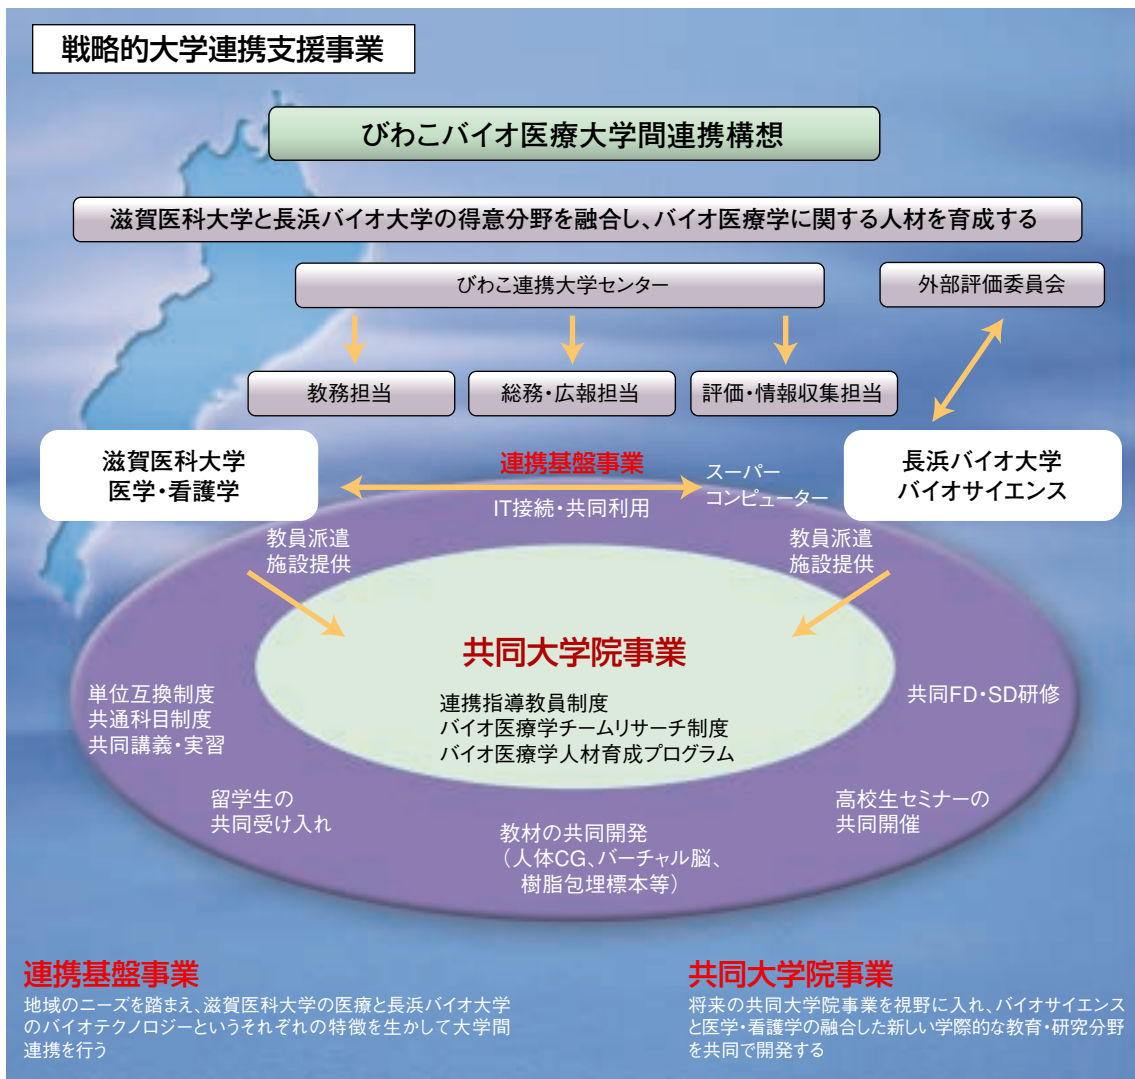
戦略的大学連携支援事業

びわこバイオ医療大学間連携構想

滋賀医科大学と長浜バイオ大学の得意分野を融合し、バイオ医療学に関する人材を育成する

びわこ連携大学センター

外部評価委員会

教務担当

総務・広報担当

評価・情報収集担当

滋賀医科大学
医学・看護学

連携基盤事業

IT接続・共同利用

スーパーコンピューター

長浜バイオ大学
バイオサイエンス

教員派遣
施設提供

教員派遣
施設提供

共同大学院事業

連携指導教員制度
バイオ医療学チームリサーチ制度
バイオ医療学人材育成プログラム

単位互換制度
共通科目制度
共同講義・実習

共同FD・SD研修

留学生の
共同受け入れ

教材の共同開発
（人体CG、バーチャル脳、樹脂包埋標本等）

高校生セミナーの
共同開催

連携基盤事業
地域のニーズを踏まえ、滋賀医科大学の医療と長浜バイオ大学のバイオテクノロジーというそれぞれの特徴を生かして大学間連携を行う

共同大学院事業
将来の共同大学院事業を視野に入れ、バイオサイエンスと医学・看護学の融合した新しい学際的な教育・研究分野を共同で開発する